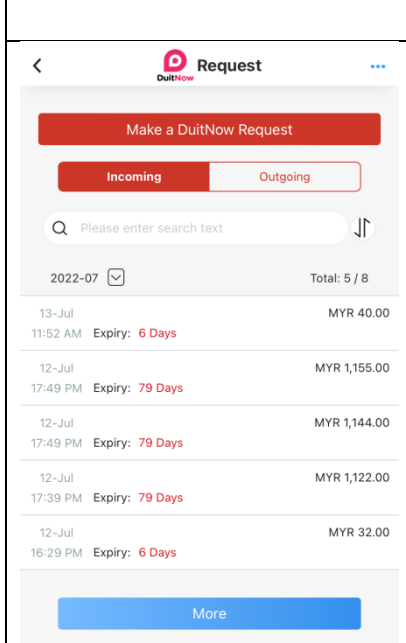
<

DuitNow Request

...

Make a DuitNow Request

Incoming

Outgoing

Please enter search text

2022-07

Total: 5 / 8

13-Jul
11:52 AM Expiry: 6 Days
MYR 40.00

12-Jul
17:49 PM Expiry: 79 Days
MYR 1,155.00

12-Jul
17:49 PM Expiry: 79 Days
MYR 1,144.00

12-Jul
17:39 PM Expiry: 79 Days
MYR 1,122.00

12-Jul
16:29 PM Expiry: 6 Days
MYR 32.00

More